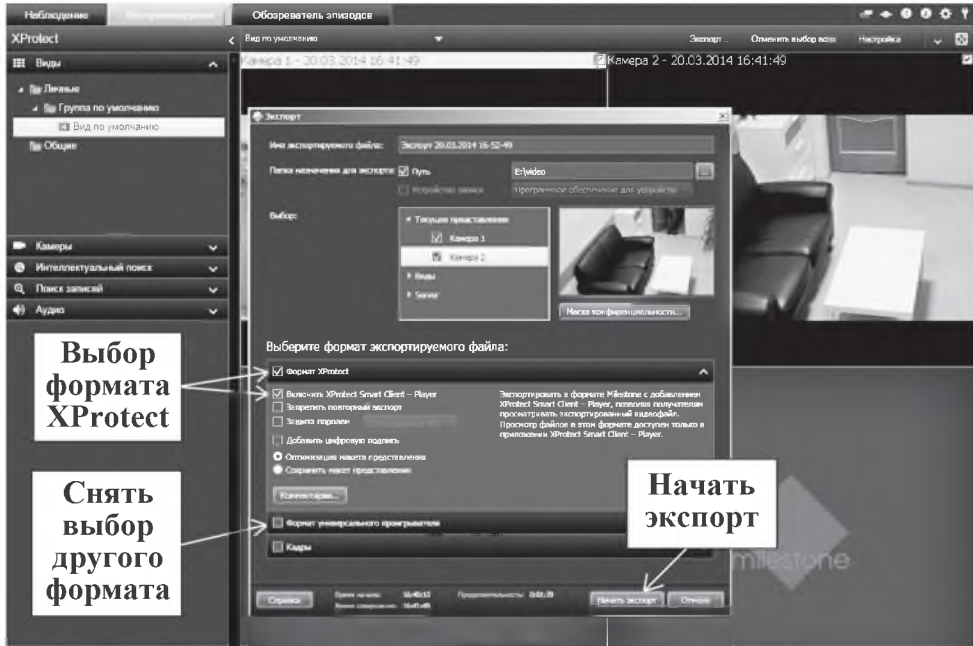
Наблюдение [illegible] Обозреватель эпизодов

XProtect

Виды

Личные

Группа по умолчанию

Вид по умолчанию

Общие

Камеры

Интеллектуальный поиск

Поиск записей

Аудио

Вид по умолчанию

Экспорт Отменить выбор всех Настройка

Камера 1 - 20.03.2014 16:41:49

Камера 2 - 20.03.2014 16:41:49

Экспорт

Имя экспортируемого файла: Экспорт 20.03.2014 16-52-49

Папка назначения для экспорта: Путь E:\video

Устройство записи Программное обеспечение для устройства

Выбор: Текущее представление

Камера 1

Камера 2

Виды

Server

Маска конфиденциальности...

Выберите формат экспортируемого файла:

Формат XProtect

Включить XProtect Smart Client – Player

Запретить повторный экспорт

Защита паролем

Добавить цифровую подпись

Оптимизация макета представления

Сохранить макет представления

Экспортировать в формате Milestone с добавлением XProtect Smart Client – Player, позволяя получателям просматривать экспортированный видеофайл. Просмотр файлов в этом формате доступен только в приложении XProtect Smart Client – Player.

Комментарии...

Формат универсального проигрывателя

Кадры

Справка Время начала: 16:40:15 Время завершения: 16:41:49 Продолжительность: 0:01:35 Начать экспорт Отмена

Выбор формата XProtect

Снять выбор другого формата

Начать экспорт

milestone